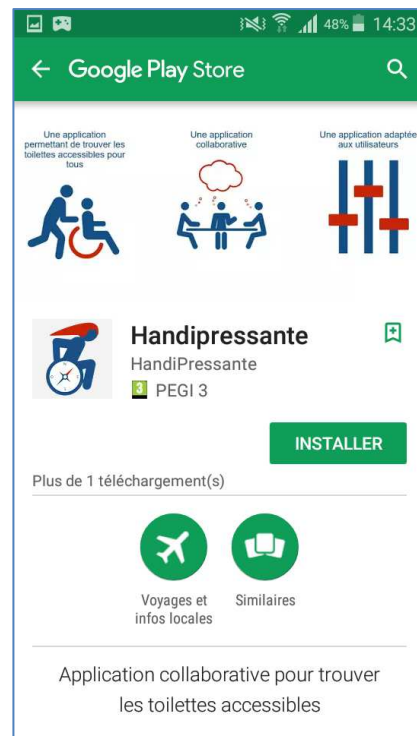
48% 14:33

Google Play Store

Une application permettant de trouver les toilettes accessibles pour tous

Une application collaborative

Une application adaptée aux utilisateurs

Handipressante

HandiPressante

3 PEGI 3

INSTALLER

Plus de 1 téléchargement(s)

Voyages et infos locales

Similaires

Application collaborative pour trouver les toilettes accessibles